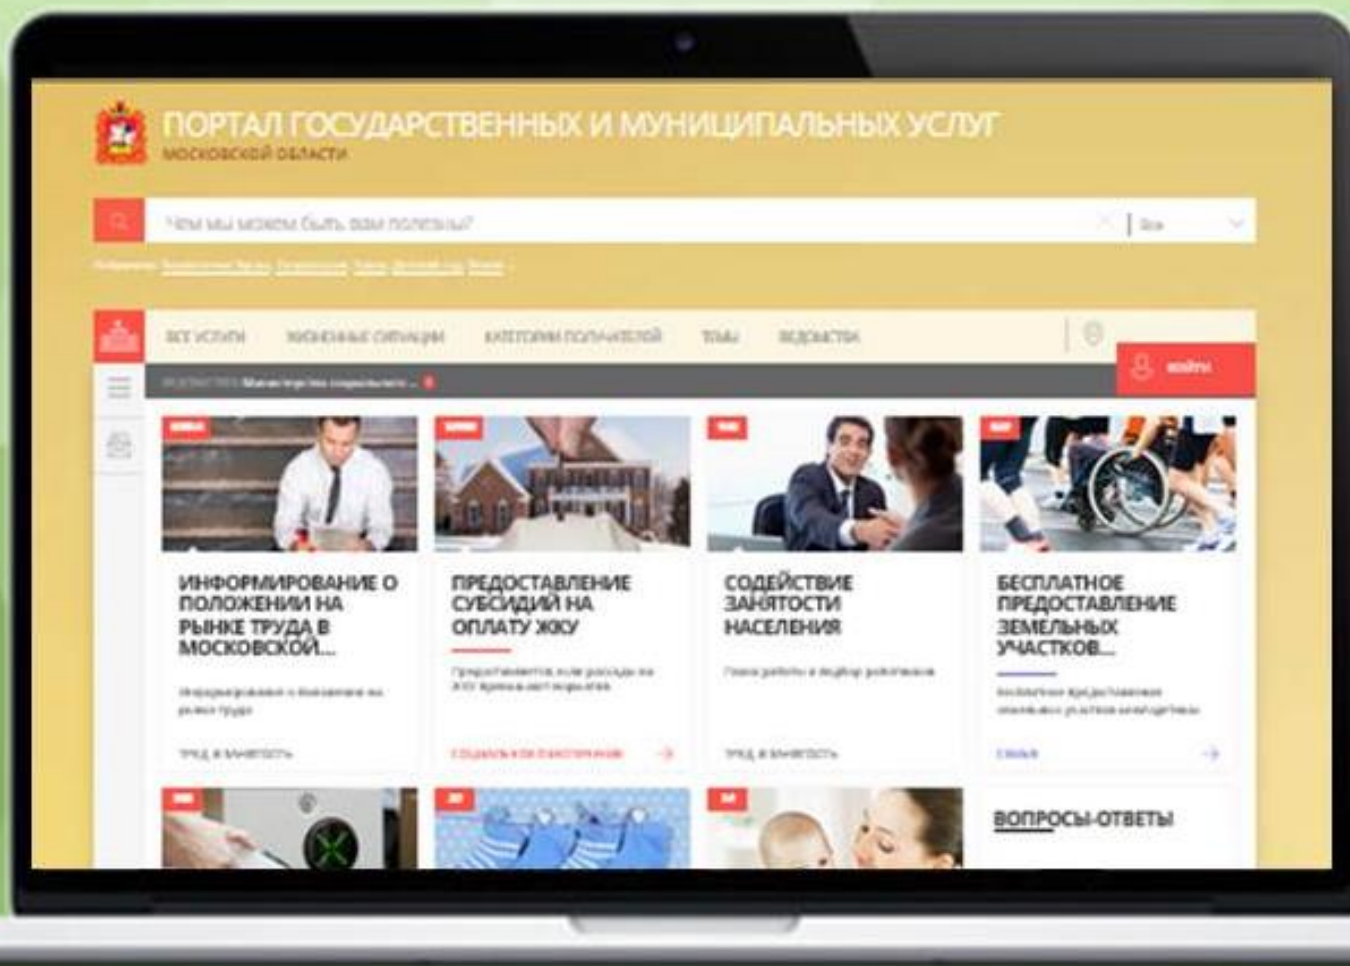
ПОРТАЛ ГОСУДАРСТВЕННЫХ И МУНИЦИПАЛЬНЫХ УСЛУГ
МОСКОВСКОЙ ОБЛАСТИ

Чем мы можем быть вам полезны?

Все

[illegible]

ВСЕ УСЛУГИ ЖИЗНЕННЫЕ СИТУАЦИИ КАТЕГОРИИ ПОЛУЧАТЕЛЕЙ ТЕМЫ ВЕДОМСТВА

ВОЙТИ

ВЕДОМСТВА Министерство социального ...

ИНФОРМИРОВАНИЕ О ПОЛОЖЕНИИ НА РЫНКЕ ТРУДА В МОСКОВСКОЙ...

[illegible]

ТРУД И ЗАНЯТОСТЬ

ПРЕДОСТАВЛЕНИЕ СУБСИДИЙ НА ОПЛАТУ ЖКУ

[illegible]

СОЦИАЛЬНАЯ ПОДДЕРЖКА

СОДЕЙСТВИЕ ЗАНЯТОСТИ НАСЕЛЕНИЯ

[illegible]

ТРУД И ЗАНЯТОСТЬ

БЕСПЛАТНОЕ ПРЕДОСТАВЛЕНИЕ ЗЕМЕЛЬНЫХ УЧАСТКОВ...

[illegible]

СЕМЬЯ

ВОПРОСЫ-ОТВЕТЫ